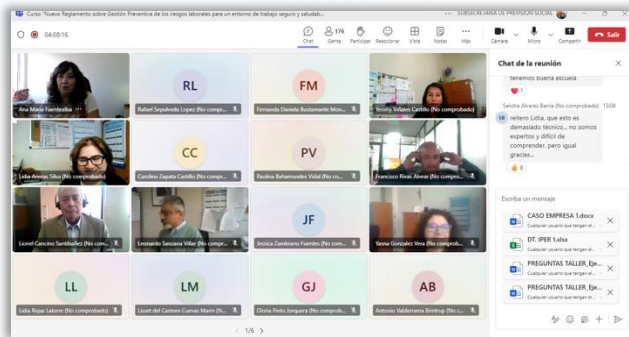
Curso: "Nuevo Reglamento sobre Gestión Preventiva de los riesgos laborales para un entorno de trabajo seguro y saludab...

SUBSECRETARÍA DE PREVISIÓN SOCIAL

04:08:16

Chat | 176 Gente | Participar | Reaccionar | Vista | Notas | Más | Cámara | Micro | Compartir | Salir

Ana María Fuenzalida
RL Rafael Sepúlveda Lopez (No compr...
FM Fernanda Daniela Bustamante Mon...
Yesenia Villalobos Castillo (No comprobado)
Lidia Arenas Silva (No comprobado)
CC Carolina Zapata Castillo (No compr...
PV Paulina Bahamondes Vidal (No co...
Francisco Rivas Alvear (No compro...
Lionel Cancino Santibañez (No com...
Leonardo Sanzana Villar (No compr...
JF Jessica Zambrano Fuentes (No com...
Yasna Gonzalez Vera (No comprob...
LL Lidia Rojas Latorre (No comprobado)
LM Lisset del Carmen Cuevas Marín (N...
GJ Gloria Peño Jorquera (No comprob...
AB Antonio Valderrama Brintrup (No co...

1/6

Chat de la reunión

tenemos buena escuela

1

Sandra Alvarez Barria (No comprobado) 13:04

reitero Lidia, que esto es demasiado técnico... no somos expertos y difícil de comprender.. pero igual gracias...

8

Escriba un mensaje

CASO EMPRESA 1.docx
Cualquier usuario que tenga el...

DT. IPER 1.xlsx
Cualquier usuario que tenga el...

PREGUNTAS TALLER_Eje...
Cualquier usuario que tenga el...

PREGUNTAS TALLER_Eje...
Cualquier usuario que tenga el...